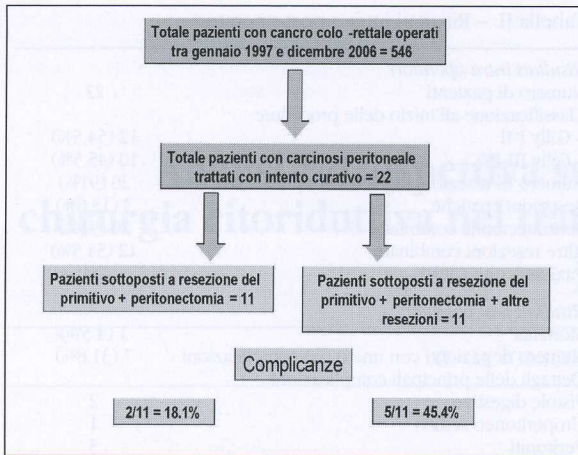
Totale pazienti con cancro colo -rettale operati tra gennaio 1997 e dicembre 2006 = 546

Totale pazienti con carcinosi peritoneale trattati con intento curativo = 22

Pazienti sottoposti a resezione del primitivo + peritonectomia = 11

Pazienti sottoposti a resezione del primitivo + peritonectomia + altre resezioni = 11

Complicanze

2/11 = 18.1%

5/11 = 45.4%